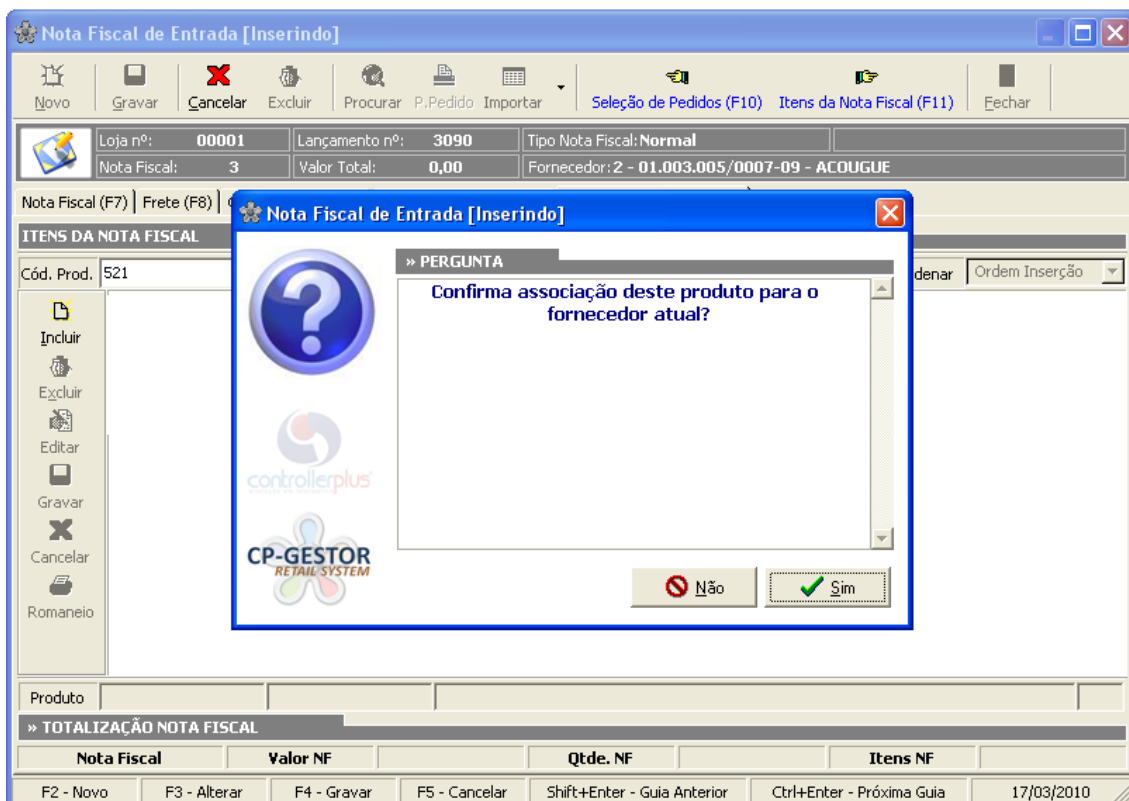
Nota Fiscal de Entrada [Inserindo]

Novo Gravar Cancelar Excluir Procurar P.Pedido Importar Seleção de Pedidos (F10) Itens da Nota Fiscal (F11) Fechar

Loja nº: 00001 Lançamento nº: 3090 Tipo Nota Fiscal: Normal
Nota Fiscal: 3 Valor Total: 0,00 Fornecedor: 2 - 01.003.005/0007-09 - ACOUGUE

Nota Fiscal (F7) Frete (F8)

ITENS DA NOTA FISCAL

Cód. Prod. 521 denar Ordem Inserção

Incluir
Excluir
Editar
Gravar
Cancelar
Romaneio

Nota Fiscal de Entrada [Inserindo]

» PERGUNTA

Confirma associação deste produto para o fornecedor atual?

controllerplus

CP-GESTOR
RETAIL SYSTEM

Não Sim

Produto

» TOTALIZAÇÃO NOTA FISCAL

| Nota Fiscal | Valor NF | Qtde. NF | Itens NF |

F2 - Novo F3 - Alterar F4 - Gravar F5 - Cancelar Shift+Enter - Guia Anterior Ctrl+Enter - Próxima Guia 17/03/2010